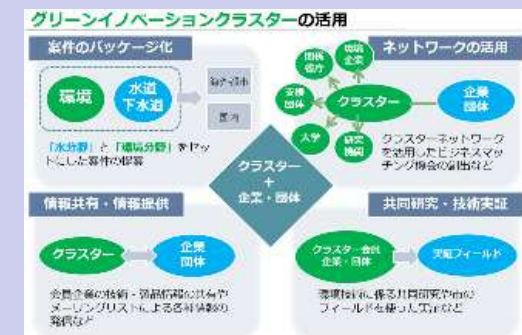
グリーンイノベーションクラスターの活用

案件のパッケージ化

環境

水道
下水道

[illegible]

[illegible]

「水分野」と「環境分野」をセットにした案件の提案

ネットワークの活用

団体
協力

地域
企業

支援
団体

クラスター

企業
団体

大学

研究
機関

クラスターネットワークを活用したビジネスマッチング機会の創出など

クラスター
+
企業・団体

情報共有・情報提供

クラスター

企業
団体

会員企業の技術・製品情報の共有やメーリングリストによる各種情報の発信など

共同研究・技術実証

クラスター会員
企業・団体

実証フィールド

環境技術に係る共同研究や市のフィールドを使った実証など